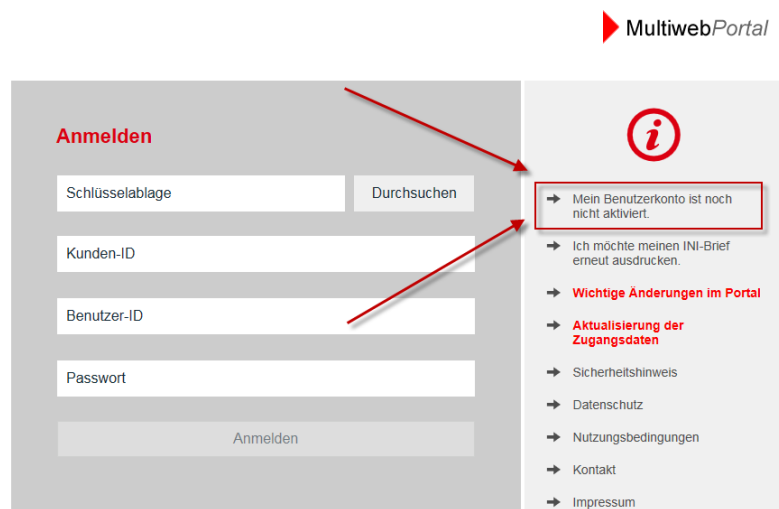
MultiwebPortal

Anmelden

Schlüsselablage

Durchsuchen

Kunden-ID

Benutzer-ID

Passwort

Anmelden

i

Mein Benutzerkonto ist noch nicht aktiviert.

Ich möchte meinen INI-Brief erneut ausdrucken.

Wichtige Änderungen im Portal

Aktualisierung der Zugangsdaten

Sicherheitshinweis

Datenschutz

Nutzungsbedingungen

Kontakt

Impressum